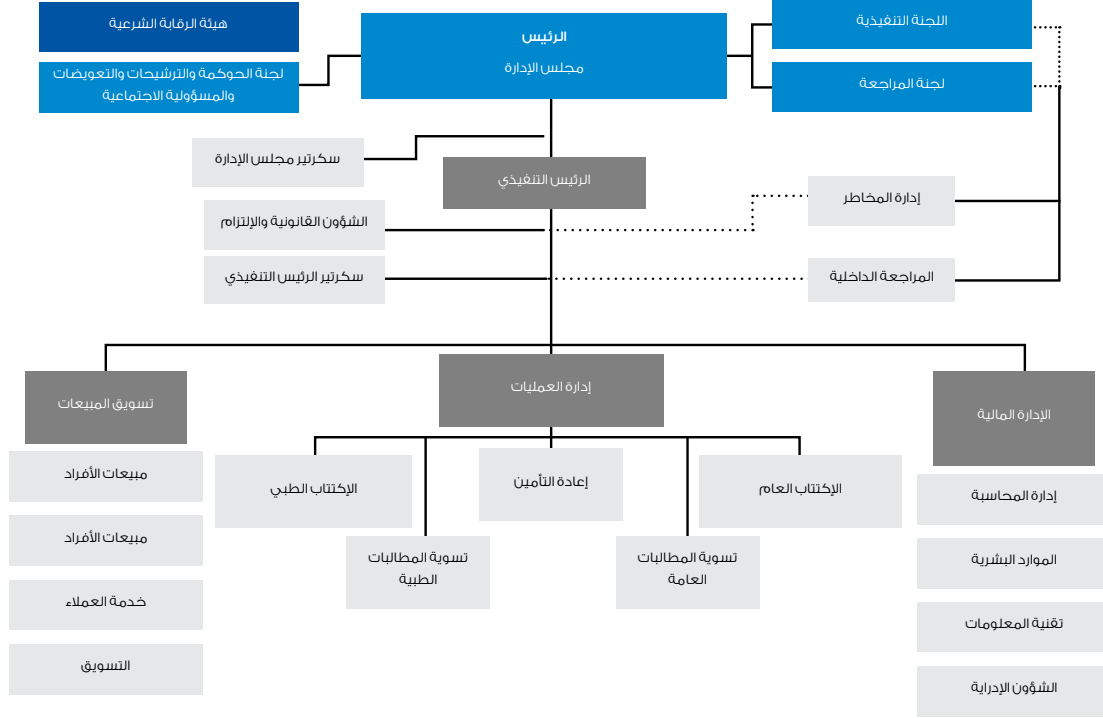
هيئة الرقابة الشرعية

لجنة الحوكمة والترشيحات والتعويضات والمسؤولية الاجتماعية

الرئيس
مجلس الإدارة

اللجنة التنفيذية

لجنة المراجعة

سكرتير مجلس الإدارة

الرئيس التنفيذي

إدارة المخاطر

الشؤون القانونية والإلتزام

سكرتير الرئيس التنفيذي

المراجعة الداخلية

تسويق المبيعات

إدارة العمليات

الإدارة المالية

مبيعات الأفراد

مبيعات الأفراد

خدمة العملاء

التسويق

الإكتتاب الطبي

تسوية المطالبات الطبية

إعادة التأمين

تسوية المطالبات العامة

الإكتتاب العام

إدارة المحاسبة

الموارد البشرية

تقنية المعلومات

الشؤون الإدراية